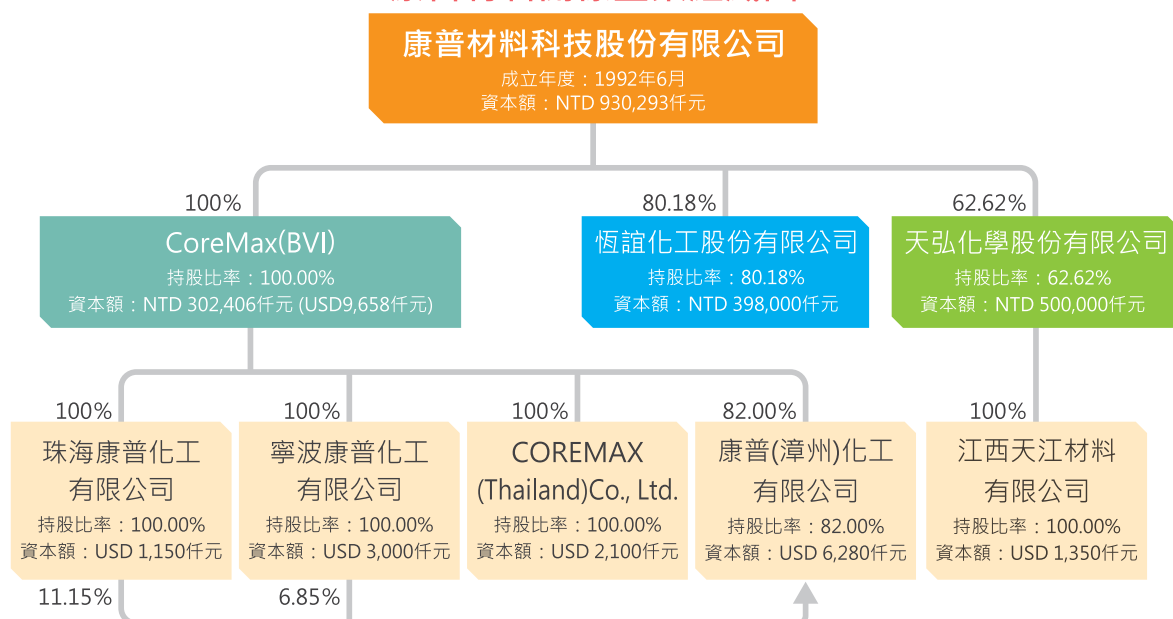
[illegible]

康普材料科技股份有限公司
成立年度：1992年6月
資本額：NTD 930,293仟元

100%
CoreMax(BVI)
持股比率：100.00%
資本額：NTD 302,406仟元 (USD9,658仟元)

80.18%
恆誼化工股份有限公司
持股比率：80.18%
資本額：NTD 398,000仟元

62.62%
天弘化學股份有限公司
持股比率：62.62%
資本額：NTD 500,000仟元

100%
珠海康普化工有限公司
持股比率：100.00%
資本額：USD 1,150仟元

100%
寧波康普化工有限公司
持股比率：100.00%
資本額：USD 3,000仟元

100%
COREMAX (Thailand)Co., Ltd.
持股比率：100.00%
資本額：USD 2,100仟元

82.00%
康普(漳州)化工有限公司
持股比率：82.00%
資本額：USD 6,280仟元

100%
江西天江材料有限公司
持股比率：100.00%
資本額：USD 1,350仟元

11.15%

6.85%